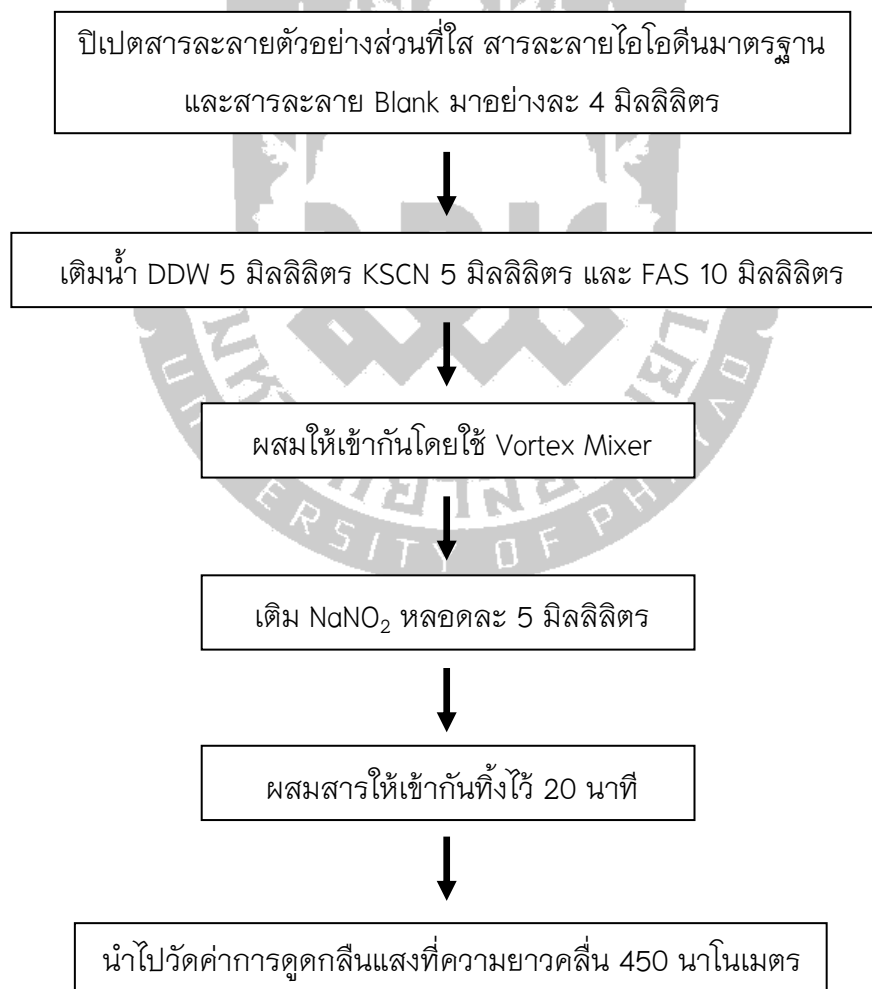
ปิเปตสารละลายตัวอย่างส่วนที่ใส สารละลายไอโอดีนมาตรฐาน และสารละลาย Blank มาอย่างละ 4 มิลลิลิตร

เติมน้ำ DDW 5 มิลลิลิตร KSCN 5 มิลลิลิตร และ FAS 10 มิลลิลิตร

ผสมให้เข้ากันโดยใช้ Vortex Mixer

เติม $NaNO_2$ หลอดละ 5 มิลลิลิตร

ผสมสารให้เข้ากันทิ้งไว้ 20 นาที

นำไปวัดค่าการดูดกลืนแสงที่ความยาวคลื่น 450 นาโนเมตร